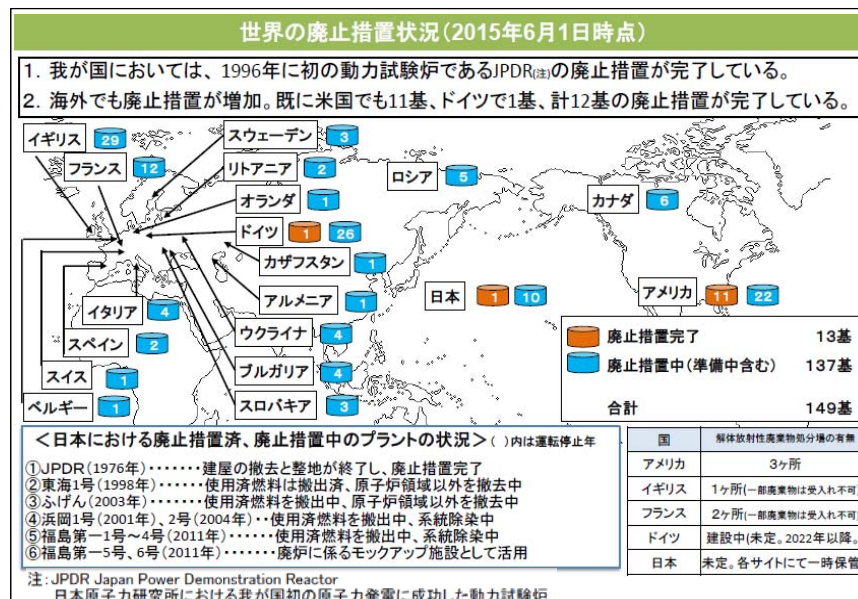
世界の廃止措置状況（2015年6月1日時点）

1. 我が国においては、1996年に初の動力試験炉であるJPDR(注)の廃止措置が完了している。
2. 海外でも廃止措置が増加。既に米国でも11基、ドイツで1基、計12基の廃止措置が完了している。

イギリス 29
フランス 12
スウェーデン 3
リトアニア 2
オランダ 1
ドイツ 1 26
カザフスタン 1
アルメニア 1
イタリア 4
スペイン 2
スイス 1
ベルギー 1
ウクライナ 4
ブルガリア 4
スロバキア 3
ロシア 5
カナダ 6
日本 1 10
アメリカ 11 22

| | |
|---|---|
| 廃止措置完了 | 13基 |
| 廃止措置中（準備中含む） | 137基 |
| 合計 | 149基 |

＜日本における廃止措置済、廃止措置中のプラントの状況＞（ ）内は運転停止年
①JPDR（1976年）・・・・・・・建屋の撤去と整地が終了し、廃止措置完了
②東海1号（1998年）・・・・・・使用済燃料は搬出済、原子炉領域以外を撤去中
③ふげん（2003年）・・・・・・・使用済燃料を搬出中、原子炉領域以外を撤去中
④浜岡1号（2001年）、2号（2004年）・・使用済燃料を搬出中、系統除染中
⑤福島第一1号～4号（2011年）・・・・・使用済燃料を搬出中、系統除染中
⑥福島第一5号、6号（2011年）・・・・・・・廃炉に係るモックアップ施設として活用

| 国 | 解体放射性廃棄物処分場の有無 |
|---|---|
| アメリカ | 3ヶ所 |
| イギリス | 1ヶ所(一部廃棄物は受入れ不可 |
| フランス | 2ヶ所(一部廃棄物は受入れ不可 |
| ドイツ | 建設中(未定。2022年以降。 |
| 日本 | 未定。各サイトにて一時保管 |

注：JPDR Japan Power Demonstration Reactor
日本原子力研究所における我が国初の原子力発電に成功した動力試験炉